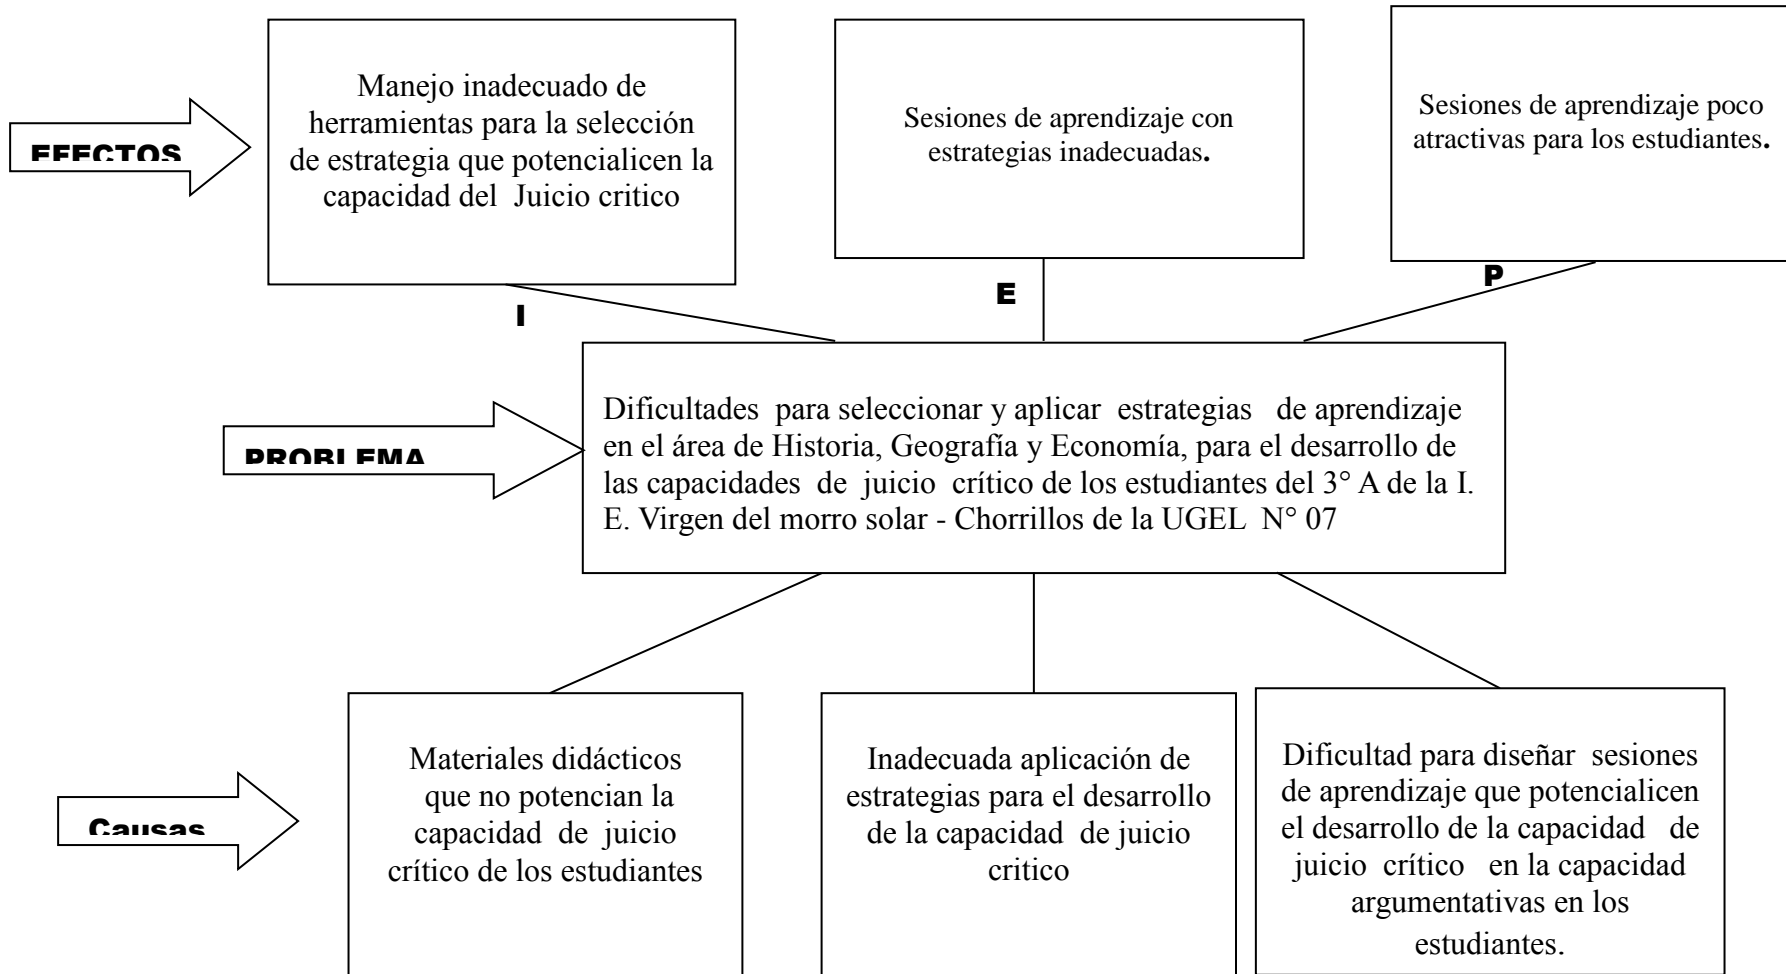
EFECTOS

Manejo inadecuado de herramientas para la selección de estrategia que potencialicen la capacidad del Juicio critico

Sesiones de aprendizaje con estrategias inadecuadas.

Sesiones de aprendizaje poco atractivas para los estudiantes.

I

E

P

PROBLEMA

Dificultades para seleccionar y aplicar estrategias de aprendizaje en el área de Historia, Geografía y Economía, para el desarrollo de las capacidades de juicio crítico de los estudiantes del 3° A de la I. E. Virgen del morro solar - Chorrillos de la UGEL N° 07

Causas

Materiales didácticos que no potencian la capacidad de juicio crítico de los estudiantes

Inadecuada aplicación de estrategias para el desarrollo de la capacidad de juicio critico

Dificultad para diseñar sesiones de aprendizaje que potencialicen el desarrollo de la capacidad de juicio crítico en la capacidad argumentativas en los estudiantes.